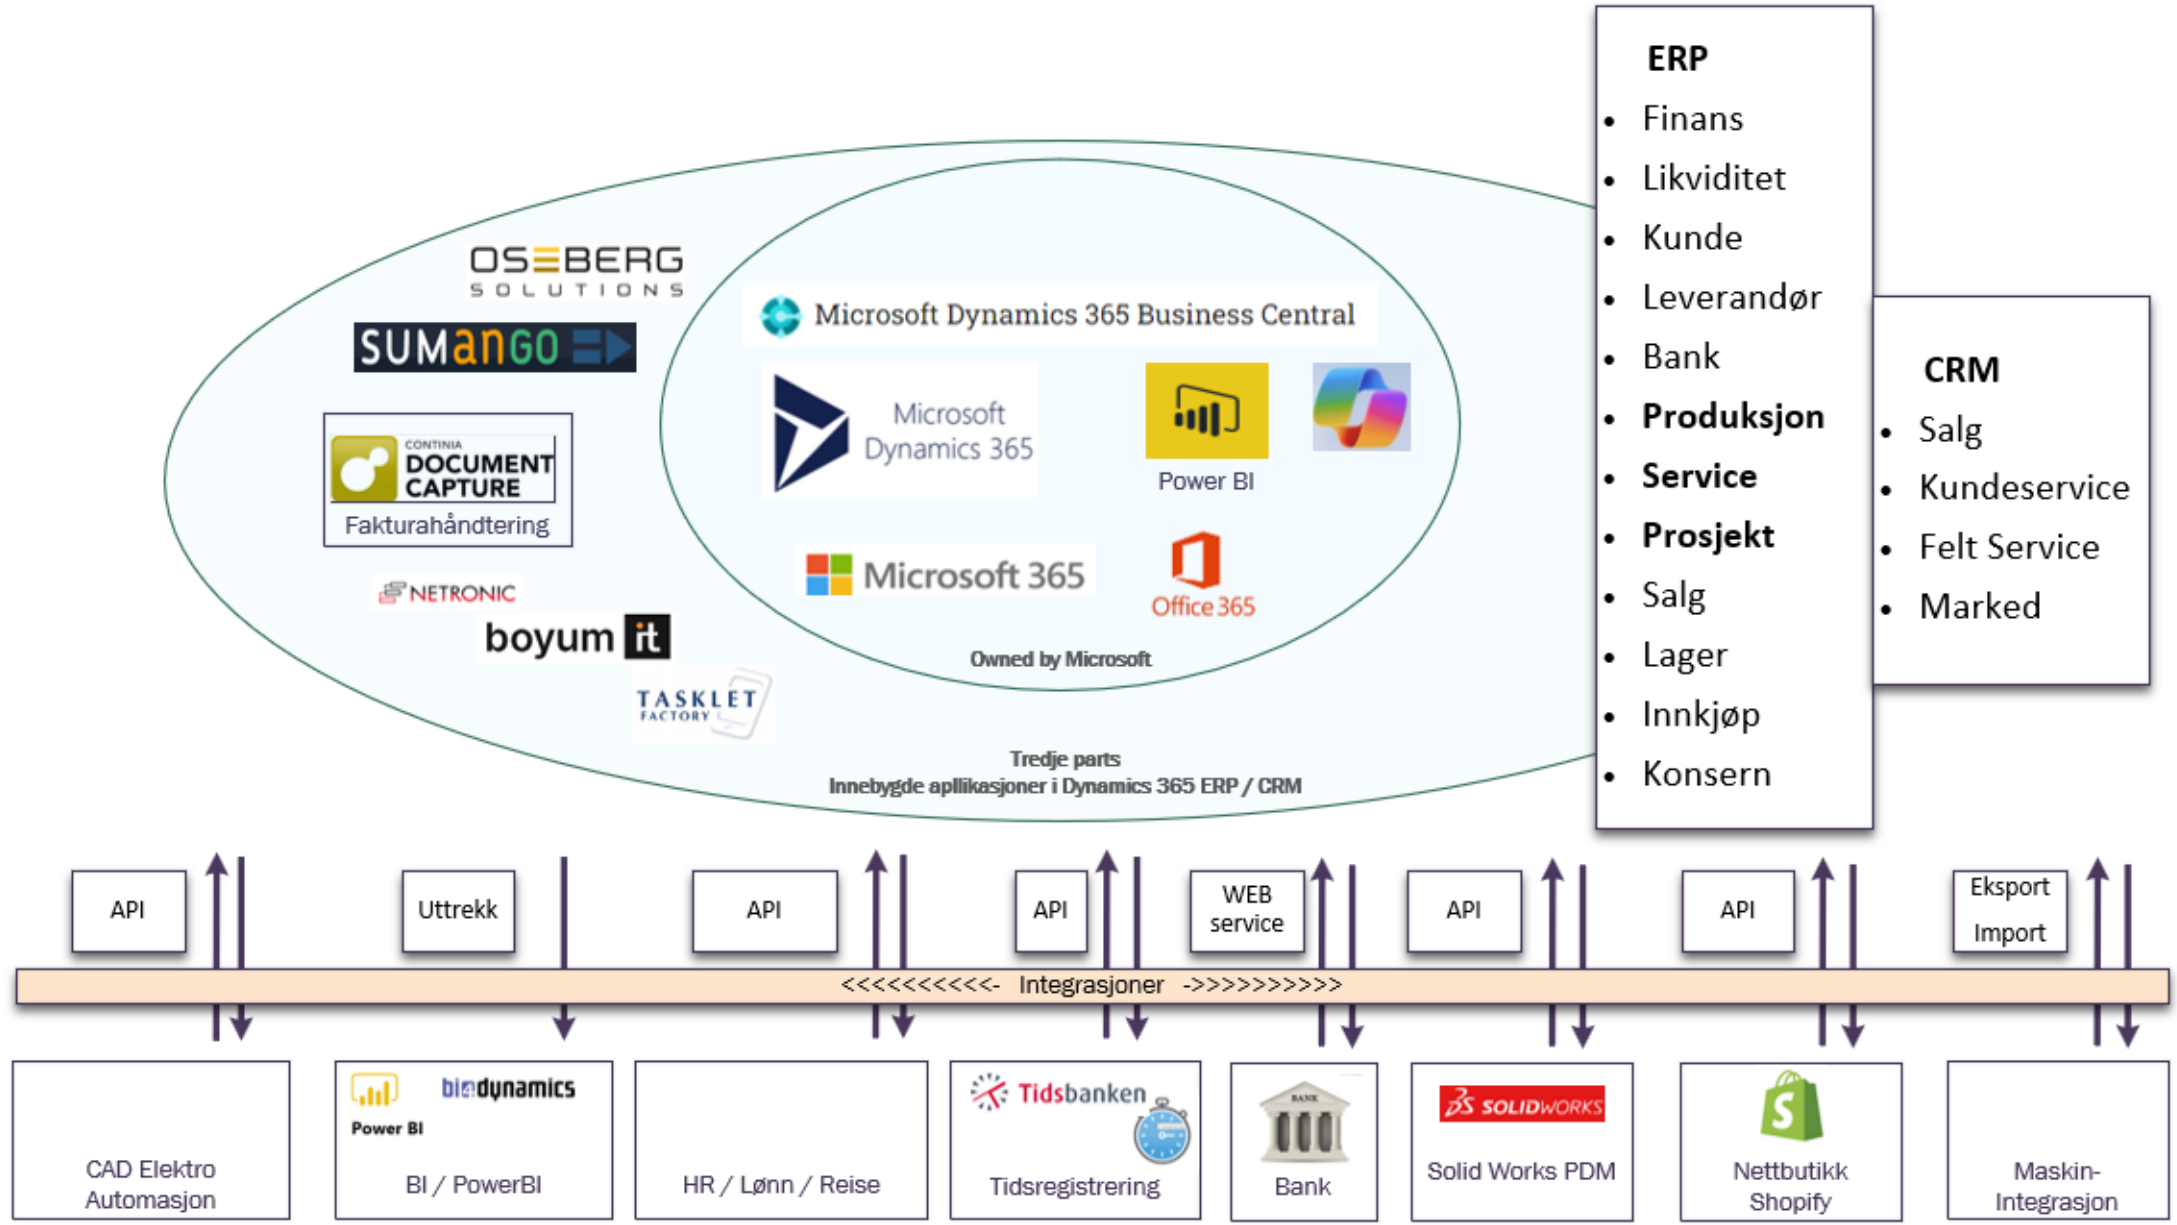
ERP
- Finans
- Likviditet
- Kunde
- Leverandør
- Bank
- **Produksjon**
- **Service**
- **Prosjekt**
- Salg
- Lager
- Innkjøp
- Konsern

CRM
- Salg
- Kundeservice
- Felt Service
- Marked

OSEBERG SOLUTIONS

SUMango

CONTINIA DOCUMENT CAPTURE
Fakturahåndtering

NETRONIC

boyum it

TASKLET FACTORY

Microsoft Dynamics 365 Business Central

Microsoft Dynamics 365

Power BI

Microsoft 365

Office 365

Owned by Microsoft

Tredje parts
Innebygde apllikasjoner i Dynamics 365 ERP / CRM

API

Uttrekk

API

API

WEB service

API

API

Eksport
Import

<<<<<<<<<<- Integrasjoner ->>>>>>>>>>

CAD Elektro Automasjon

Power BI
bi4dynamics
BI / PowerBI

HR / Lønn / Reise

Tidsbanken
Tidsregistrering

BANK
Bank

SOLIDWORKS
Solid Works PDM

Nettbutikk Shopify

Maskin-Integrasjon